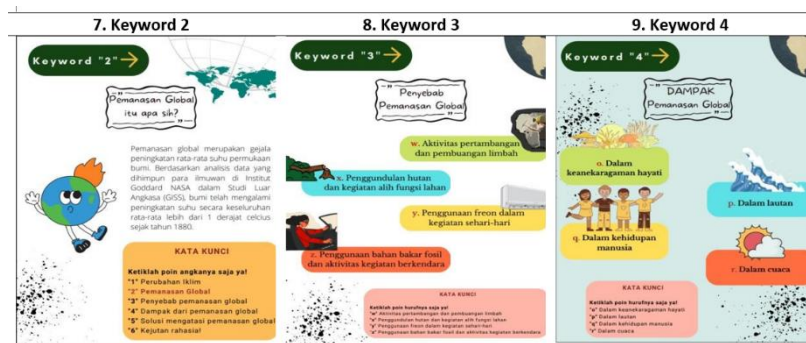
7. Keyword 2

8. Keyword 3

9. Keyword 4

Keyword "2"

Pemanasan Global itu apa sih?

Pemanasan global merupakan gejala peningkatan rata-rata suhu permukaan bumi. Berdasarkan analisis data yang dihimpun para ilmuwan di Institut Goddard NASA dalam Studi Luar Angkasa (GISS), bumi telah mengalami peningkatan suhu secara keseluruhan rata-rata lebih dari 1 derajat celcius sejak tahun 1880.

KATA KUNCI

Ketiklah poin angkanya saja ya!
"1" Perubahan iklim
"2" Pemanasan Global
"3" Penyebab pemanasan global
"4" Dampak dari pemanasan global
"5" Solusi mengatasi pemanasan global
"6" Kejutan rahasia!

Keyword "3"

Penyebab Pemanasan Global

w. Aktivitas pertambangan dan pembuangan limbah

x. Penggundulan hutan dan kegiatan alih fungsi lahan

y. Penggunaan freon dalam kegiatan sehari-hari

z. Penggunaan bahan bakar fosil dan aktivitas kegiatan berkendara

KATA KUNCI

Ketiklah poin hurufnya saja ya!
"w" Aktivitas pertambangan dan pembuangan limbah
"x" Penggundulan hutan dan kegiatan alih fungsi lahan
"y" Penggunaan freon dalam kegiatan sehari-hari
"z" Penggunaan bahan bakar fosil dan aktivitas kegiatan berkendara

Keyword "4"

DAMPAK Pemanasan Global

o. Dalam keanekaragaman hayati

p. Dalam lautan

q. Dalam kehidupan manusia

r. Dalam cuaca

KATA KUNCI

Ketiklah poin hurufnya saja ya!
"o" Dalam keanekaragaman hayati
"p" Dalam lautan
"q" Dalam kehidupan manusia
"r" Dalam cuaca